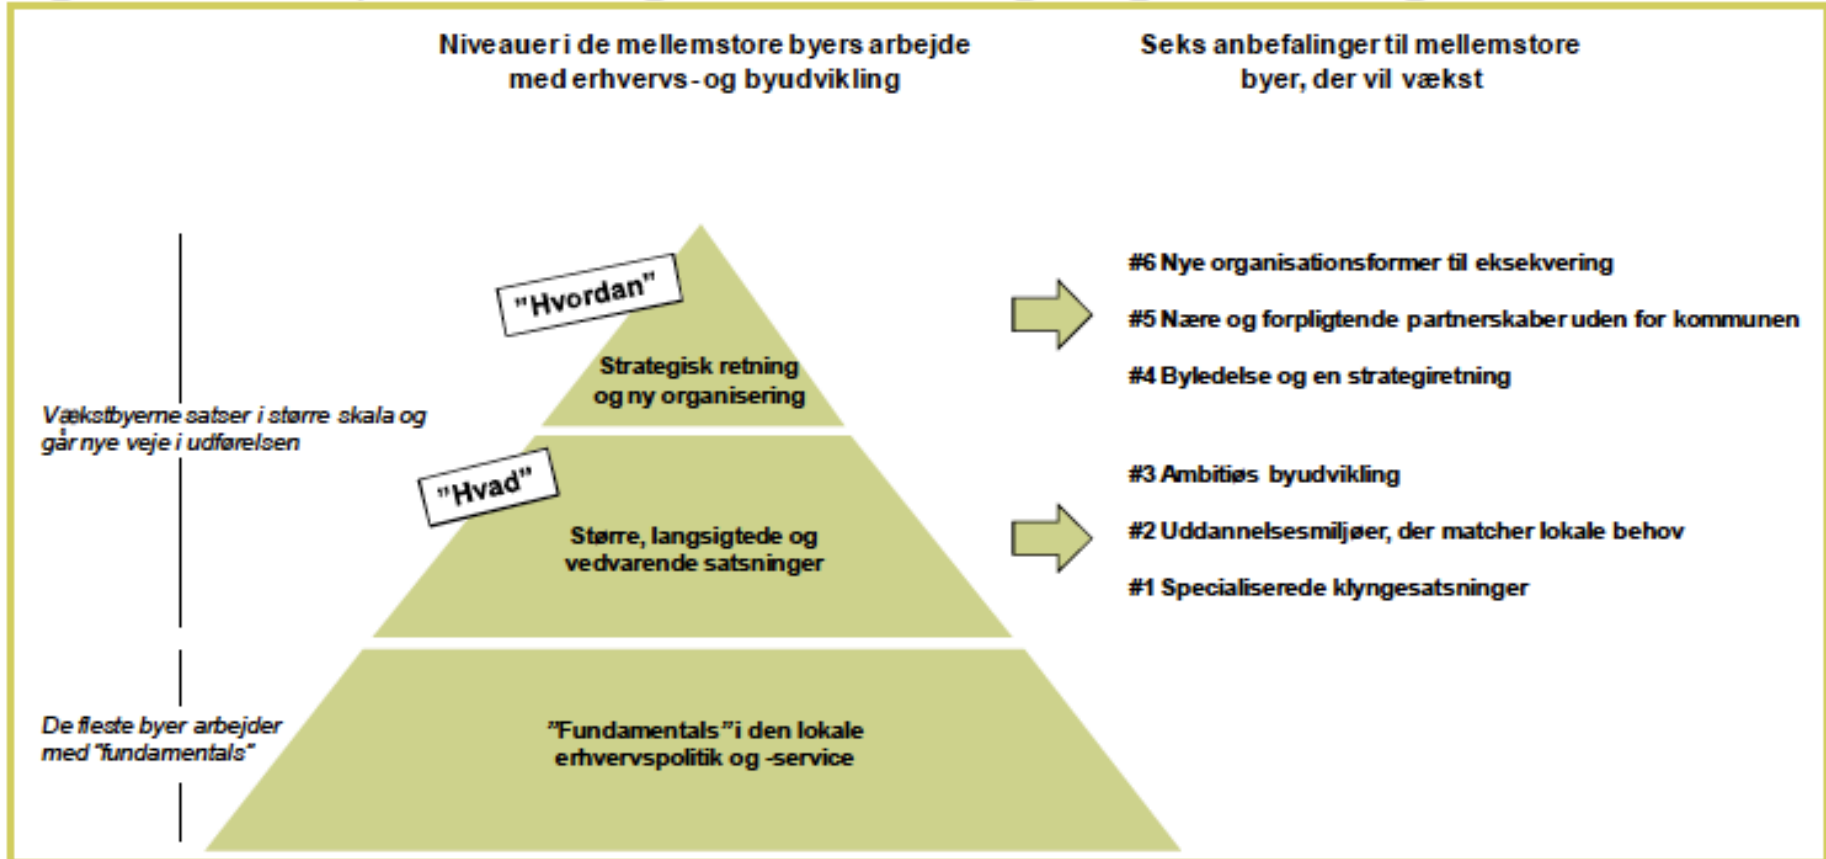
Niveauer i de mellemstore byers arbejde med erhvervs- og byudvikling

Seks anbefalinger til mellemstore byer, der vil vækst

Vækstbyerne satser i større skala og går nye veje i udførelsen

"Hvordan"

Strategisk retning og ny organisering

"Hvad"

Større, langsigtede og vedvarende satsninger

De fleste byer arbejder med "fundamentals"

"Fundamentals" i den lokale erhvervspolitik og -service

#6 Nye organisationsformer til eksekvering

#5 Nære og forpligtende partnerskaber uden for kommunen

#4 Byledelse og en strategiretning

#3 Ambitiøs byudvikling

#2 Uddannelsesmiljøer, der matcher lokale behov

#1 Specialiserede klyngesatsninger